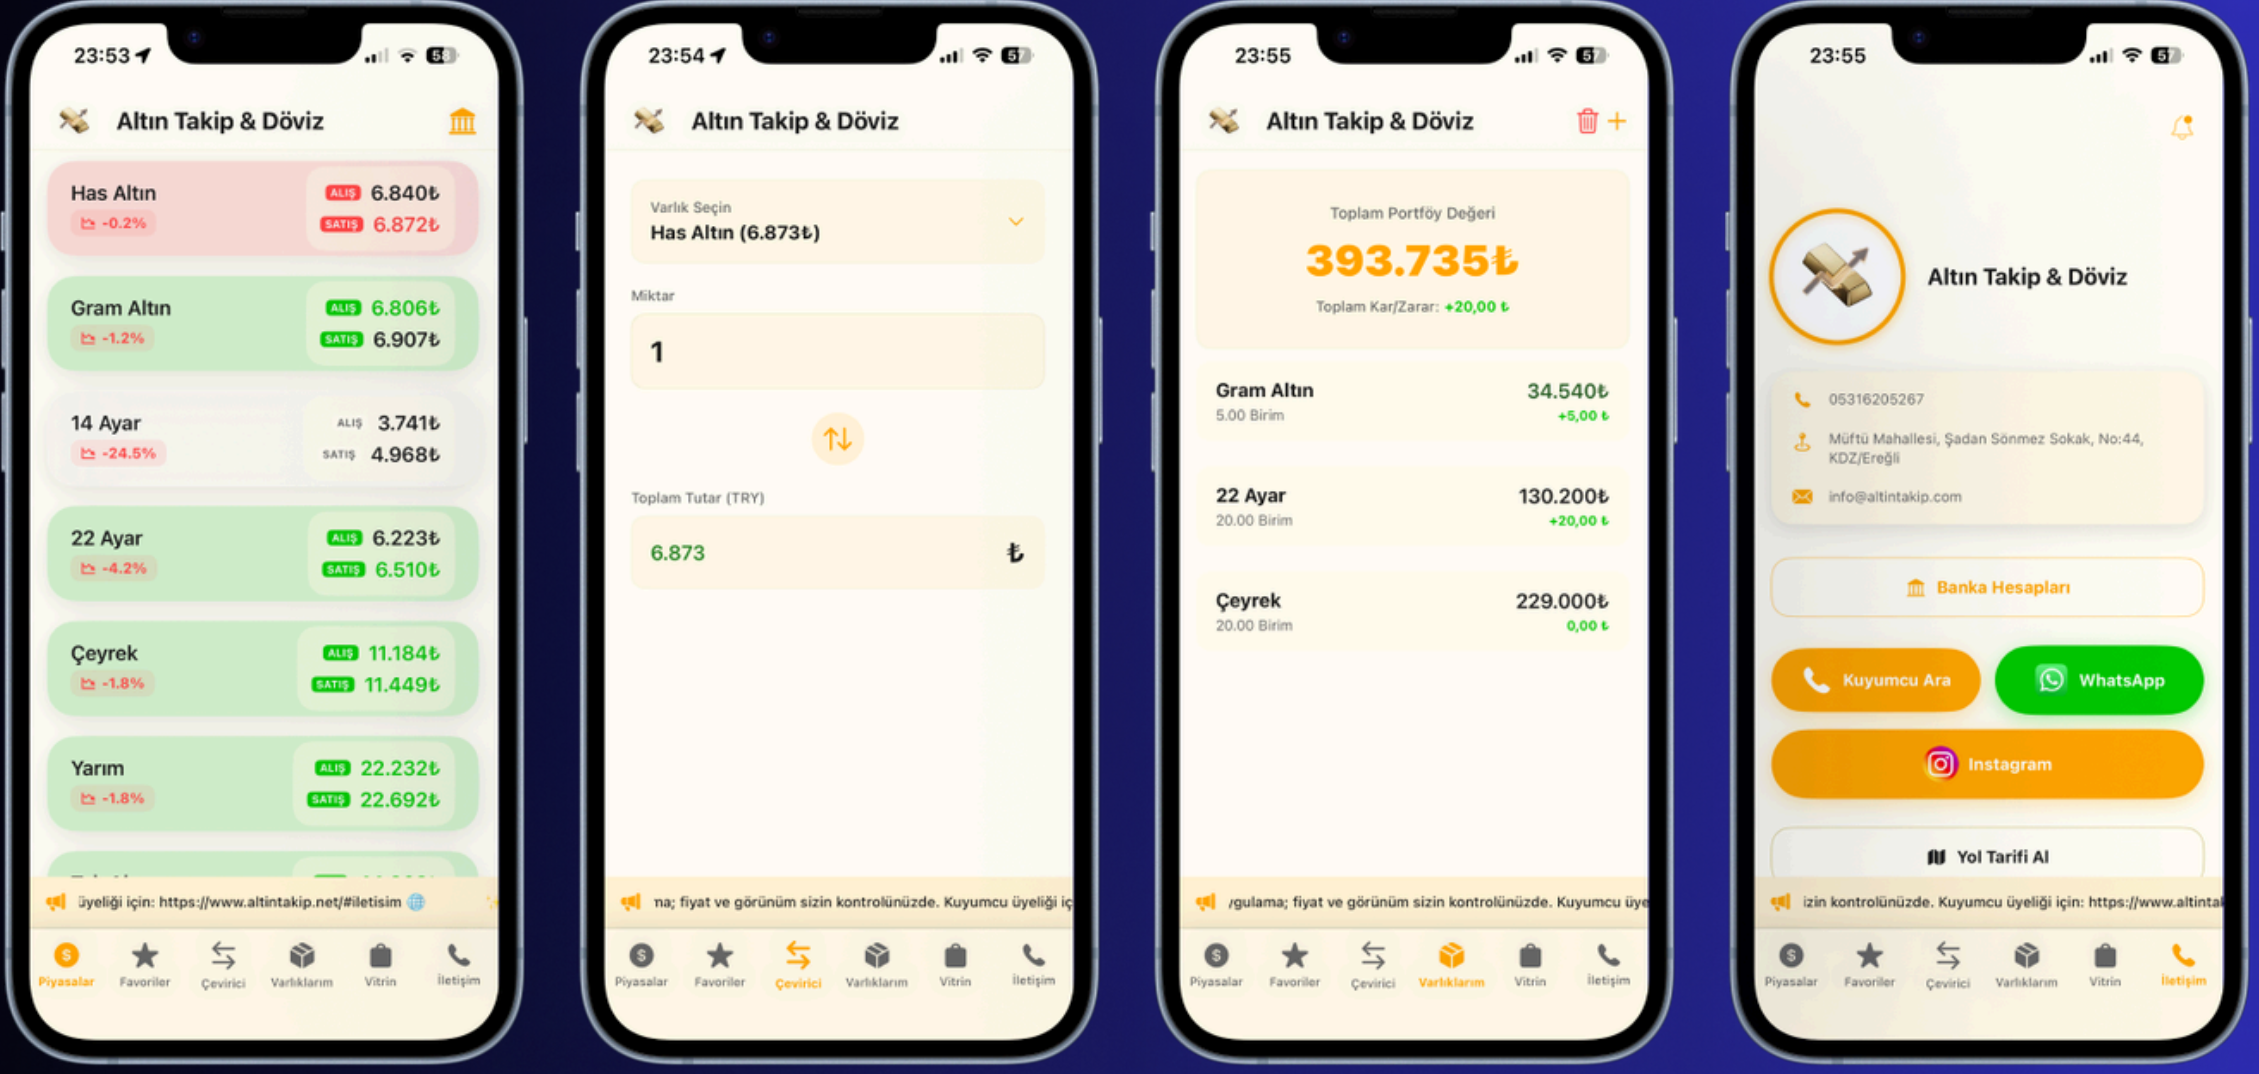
23:53

Altın Takip & Döviz

Has Altın
-0.2%
ALIŞ 6.840₺
SATIŞ 6.872₺

Gram Altın
-1.2%
ALIŞ 6.806₺
SATIŞ 6.907₺

14 Ayar
-24.5%
ALIŞ 3.741₺
SATIŞ 4.968₺

22 Ayar
-4.2%
ALIŞ 6.223₺
SATIŞ 6.510₺

Çeyrek
-1.8%
ALIŞ 11.184₺
SATIŞ 11.449₺

Yarım
-1.8%
ALIŞ 22.232₺
SATIŞ 22.692₺

üyeliği için: https://www.altintakip.net/#iletisim

Piyasalar Favoriler Çevirici Varlıklarım Vitrin İletişim

23:54

Altın Takip & Döviz

Varlık Seçin
Has Altın (6.873₺)

Miktar
1

Toplam Tutar (TRY)
6.873 ₺

na; fiyat ve görünüm sizin kontrolünüzde. Kuyumcu üyeliği iç

Piyasalar Favoriler Çevirici Varlıklarım Vitrin İletişim

23:55

Altın Takip & Döviz

Toplam Portföy Değeri
393.735₺
Toplam Kar/Zarar: +20,00 ₺

Gram Altın
5.00 Birim
34.540₺
+5,00 ₺

22 Ayar
20.00 Birim
130.200₺
+20,00 ₺

Çeyrek
20.00 Birim
229.000₺
0,00 ₺

ygulama; fiyat ve görünüm sizin kontrolünüzde. Kuyumcu üye

Piyasalar Favoriler Çevirici Varlıklarım Vitrin İletişim

23:55

Altın Takip & Döviz

05316205267
Müftü Mahallesi, Şadan Sönmez Sokak, No:44, KDZ/Ereğli
info@altintakip.com

Banka Hesapları

Kuyumcu Ara
WhatsApp
Instagram

Yol Tarifi Al

izin kontrolünüzde. Kuyumcu üyeliği için: https://www.altintal

Piyasalar Favoriler Çevirici Varlıklarım Vitrin İletişim